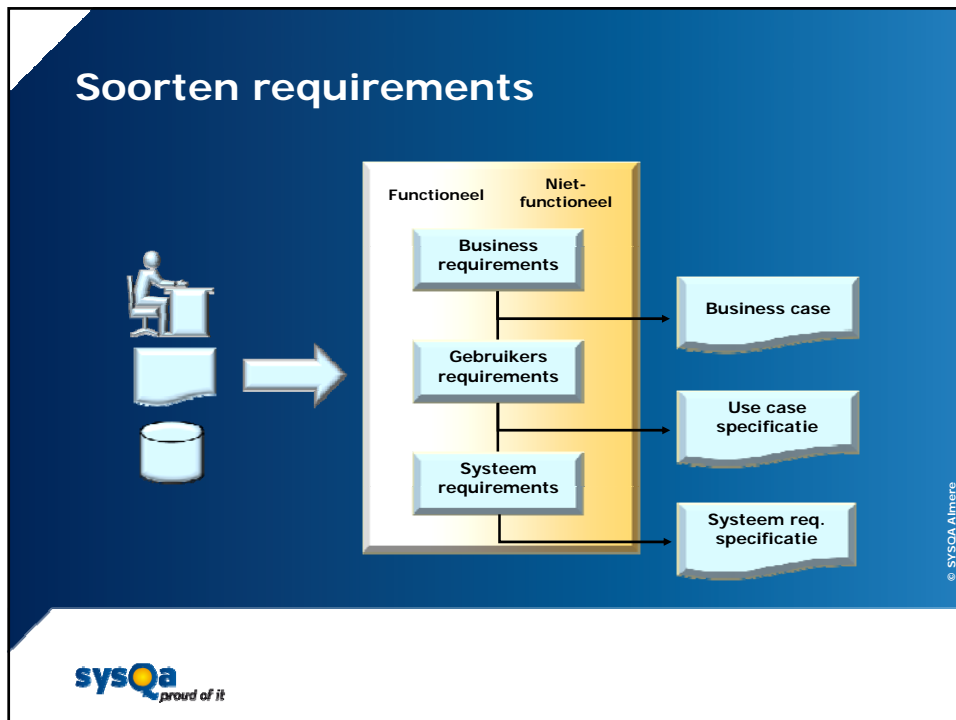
Soorten requirements

Functioneel

Niet-functioneel

Business requirements

Gebruikers requirements

Systeem requirements

Business case

Use case specificatie

Systeem req. specificatie

© SYSQA Almere

sysQa proud of it